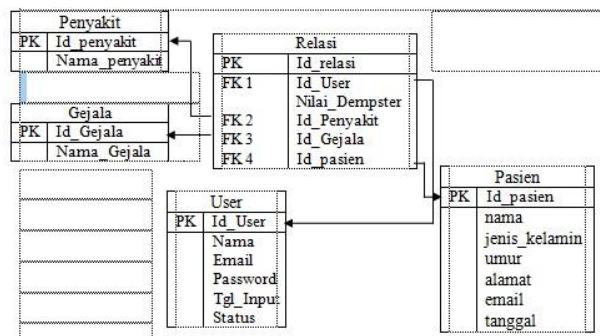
| Penyakit | |
|---|---|
| PK | Id_penyakit |
| | Nama_penyakit |

| Gejala | |
|---|---|
| PK | Id_Gejala |
| | Nama_Gejala |

| Relasi | |
|---|---|
| PK | Id_relasi |
| FK 1 | Id_User |
| | Nilai_Dempster |
| FK 2 | Id_Penyakit |
| FK 3 | Id_Gejala |
| FK 4 | Id_pasien |

| User | |
|---|---|
| PK | Id_User |
| | Nama |
| | Email |
| | Password |
| | Tgl_Input |
| | Status |

| Pasien | |
|---|---|
| PK | Id_pasien |
| | nama |
| | jenis_kelamin |
| | umur |
| | alamat |
| | email |
| | tanggal |